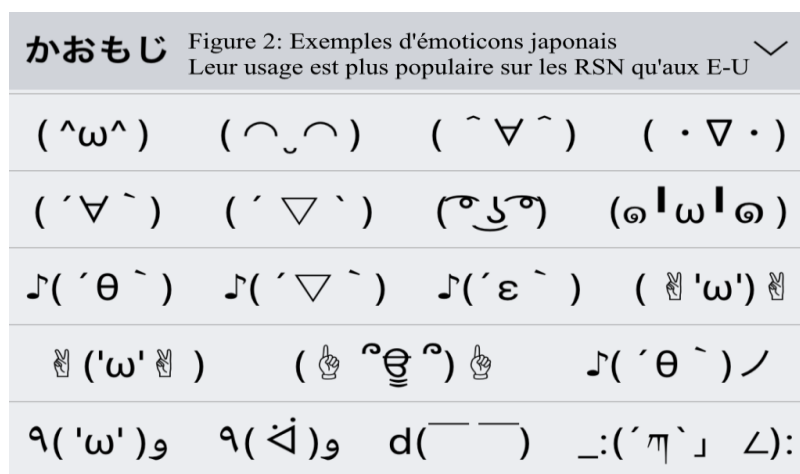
かおもじ Figure 2: Exemples d'émoticons japonais
Leur usage est plus populaire sur les RSN qu'aux E-U

( ^ω^ ) (◠‿◠) ( ˆ∀ˆ ) ( ・∇・)

( ´∀` ) ( ´▽` ) ( ͡° ͜ʖ ͡°) (๑╹ω╹๑)

♪( ´θ` ) ♪( ´▽` ) ♪(´ε` ) ( ✌'ω')✌

✌('ω'✌ ) ( ☝ ՞ਊ ՞) ☝ ♪( ´θ` )ノ

٩( 'ω' )و ٩( ᐛ )و d(￣ ￣) _:(´ཀ`」 ∠):